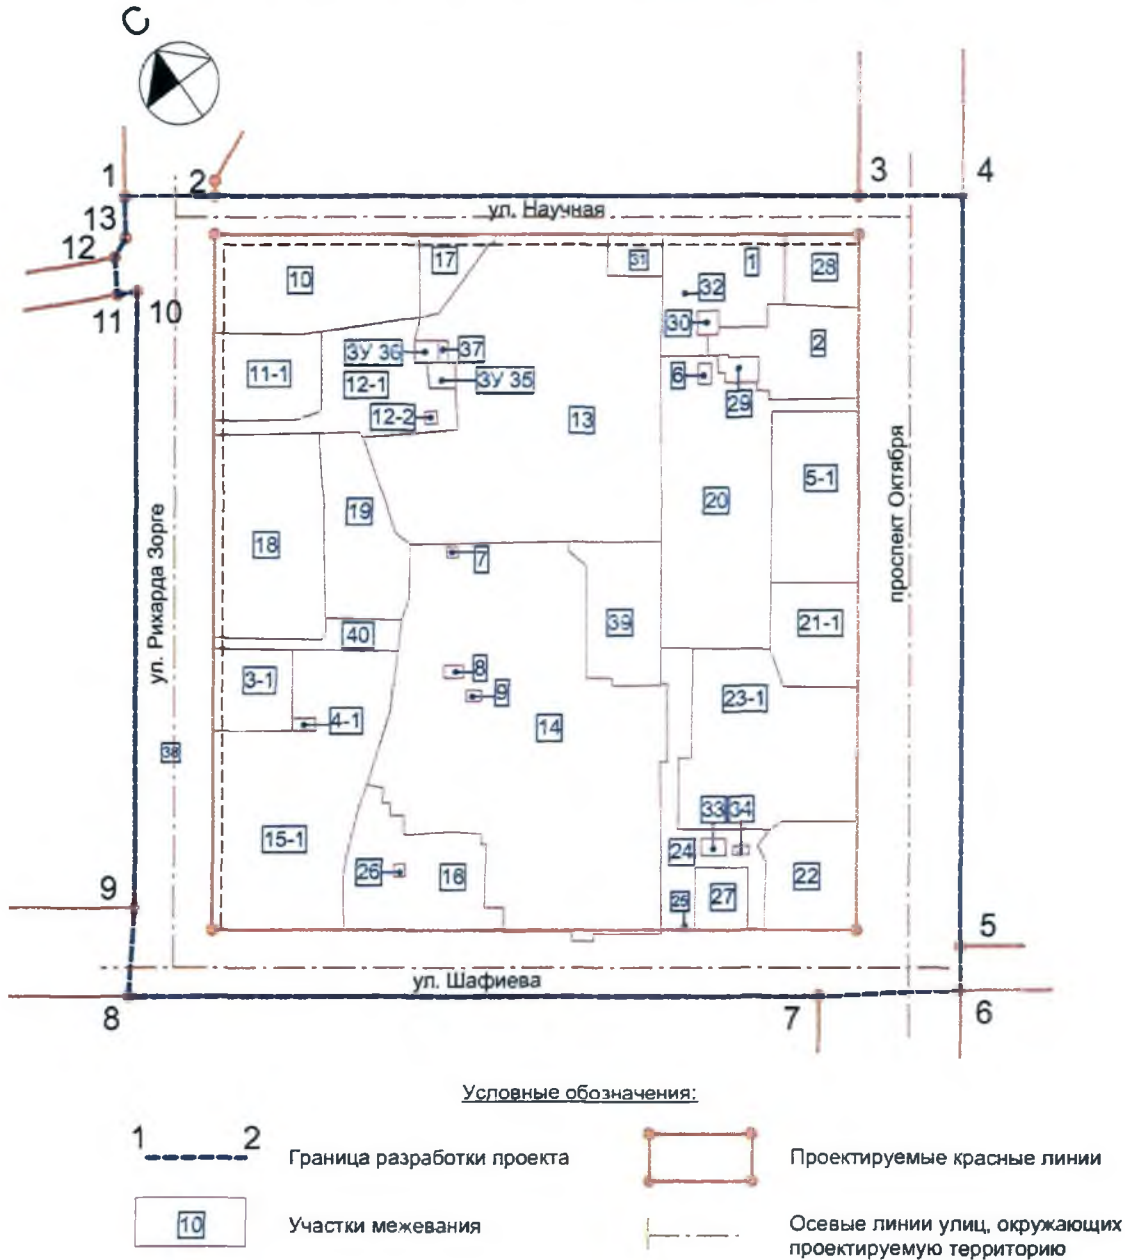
С

1
2
3
4
13
12
11
10
9
8
7
6
5

ул. Научная
ул. Шафиева
ул. Рихарда Зорге
проспект Октября

10
17
31
1
28
32
30
2
ЗУ 36
37
ЗУ 35
11-1
12-1
12-2
6
29
13
5-1
20
18
19
7
39
21-1
40
3-1
8
9
4-1
14
23-1
38
33
34
15-1
24
22
26
16
25
27

Условные обозначения:

1 2 Граница разработки проекта

Проектируемые красные линии

10 Участки межевания

Осевые линии улиц, окружающих проектируемую территорию